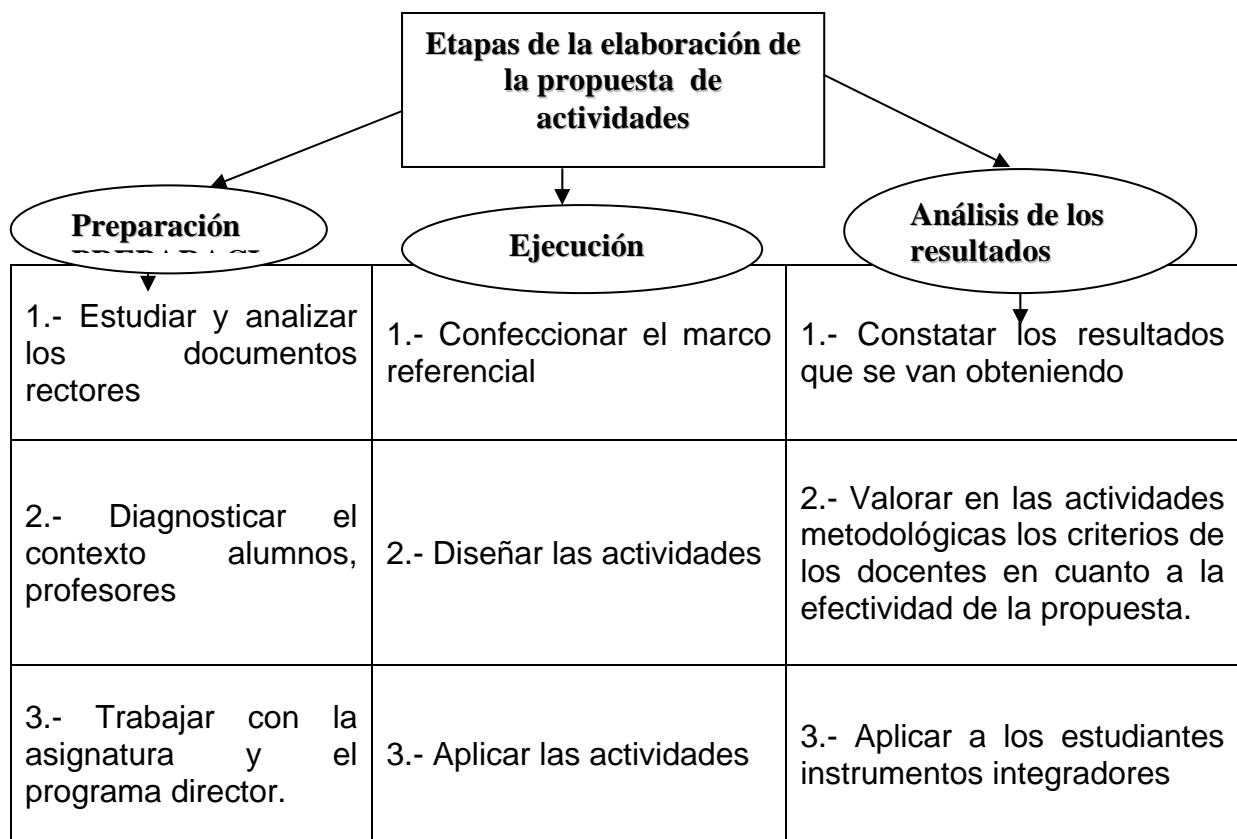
Etapas de la elaboración de la propuesta de actividades

Preparación
PREPARACI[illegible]

Ejecución

Análisis de los resultados

| | | |
|---|---|---|
| 1.- Estudiar y analizar los documentos rectores | 1.- Confeccionar el marco referencial | 1.- Constatar los resultados que se van obteniendo |
| 2.- Diagnosticar el contexto alumnos, profesores | 2.- Diseñar las actividades | 2.- Valorar en las actividades metodológicas los criterios de los docentes en cuanto a la efectividad de la propuesta. |
| 3.- Trabajar con la asignatura y el programa director. | 3.- Aplicar las actividades | 3.- Aplicar a los estudiantes instrumentos integradores |